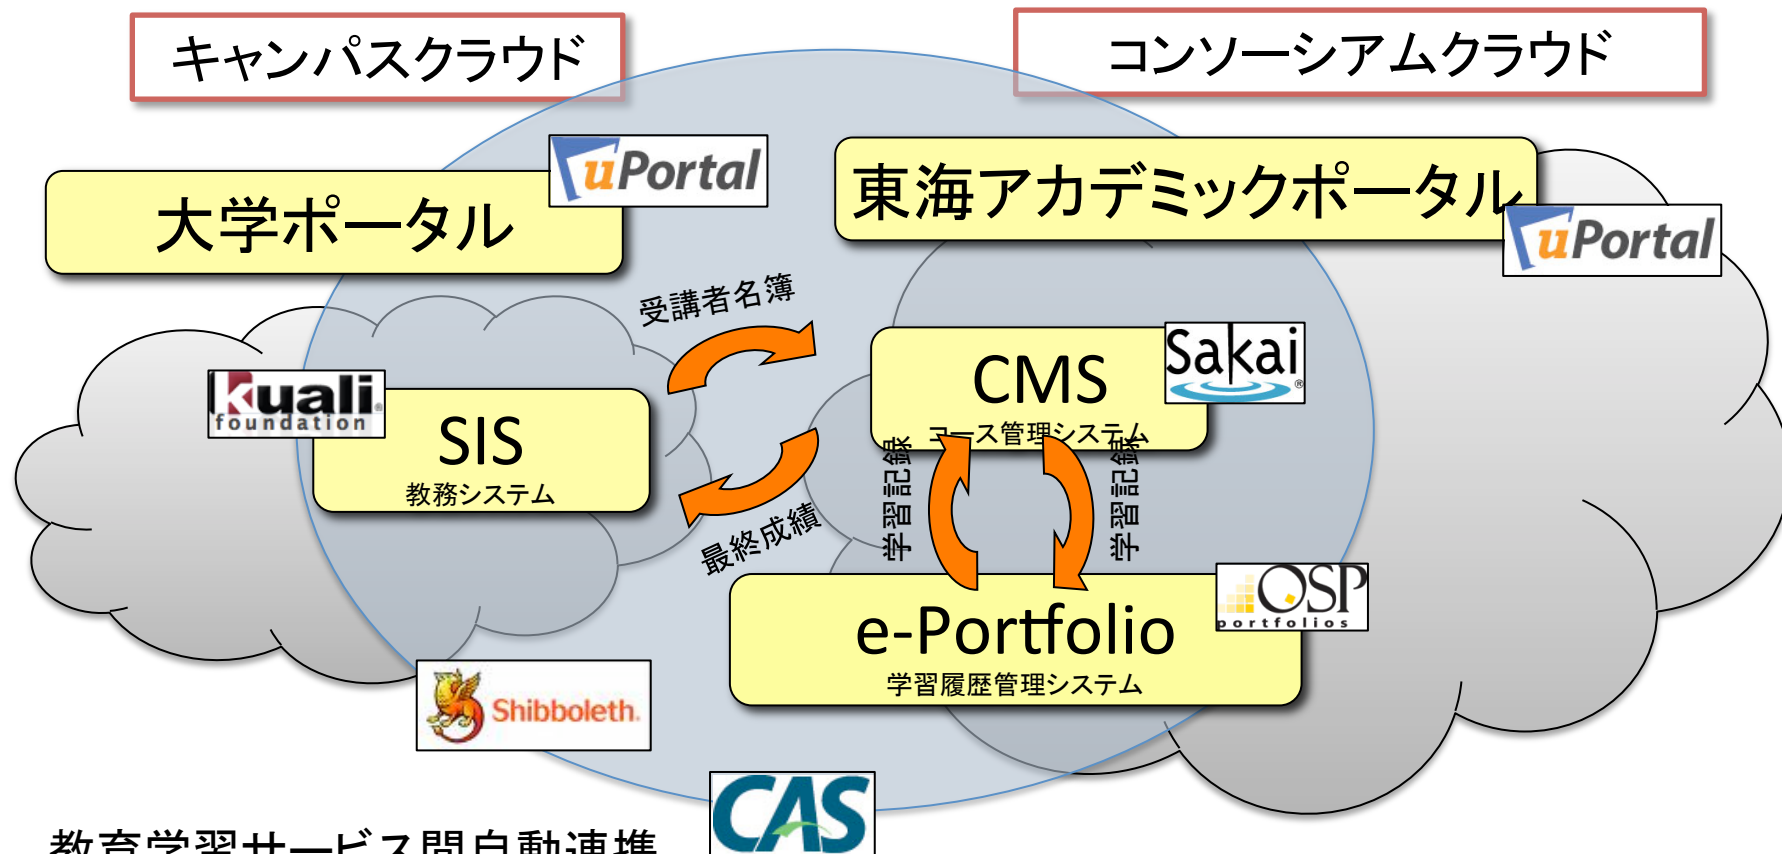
キャンパスクラウド

コンソーシアムクラウド

uPortal

大学ポータル

東海アカデミックポータル

uPortal

受講者名簿

CMS

コース管理システム

Sakai

kuali foundation

SIS

教務システム

学習記録

学習記録

最終成績

OSP portfolios

e-Portfolio

学習履歴管理システム

Shibboleth.

CAS

教育学習サービス間自動連携